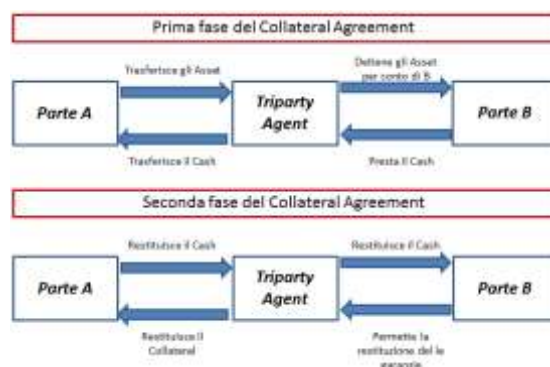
Prima fase del Collateral Agreement

Trasferisce gli Asset

Detiene gli Asset per conto di B

Parte A

Triparty Agent

Parte B

Trasferisce il Cash

Presta il Cash

Seconda fase del Collateral Agreement

Restituisce il Cash

Restituisce il Cash

Parte A

Triparty Agent

Parte B

Restituisce il Collateral

Permette la restituzione del le garanzie